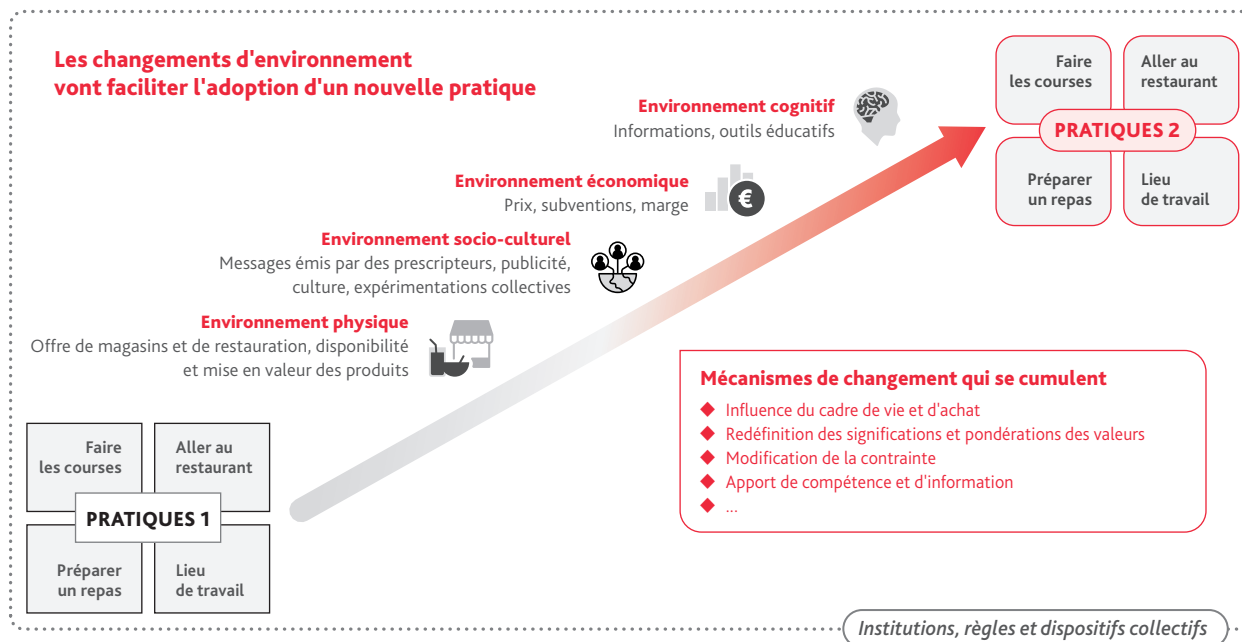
Les changements d'environnement vont faciliter l'adoption d'un nouvelle pratique

Faire les courses

Aller au restaurant

PRATIQUES 2

Préparer un repas

Lieu de travail

Environnement cognitif
Informations, outils éducatifs

Environnement économique
Prix, subventions, marge

€

Environnement socio-culturel
Messages émis par des prescripteurs, publicité, culture, expérimentations collectives

Environnement physique
Offre de magasins et de restauration, disponibilité et mise en valeur des produits

Mécanismes de changement qui se cumulent
◆ Influence du cadre de vie et d'achat
◆ Redéfinition des significations et pondérations des valeurs
◆ Modification de la contrainte
◆ Apport de compétence et d'information
◆ ...

Faire les courses

Aller au restaurant

PRATIQUES 1

Préparer un repas

Lieu de travail

Institutions, règles et dispositifs collectifs